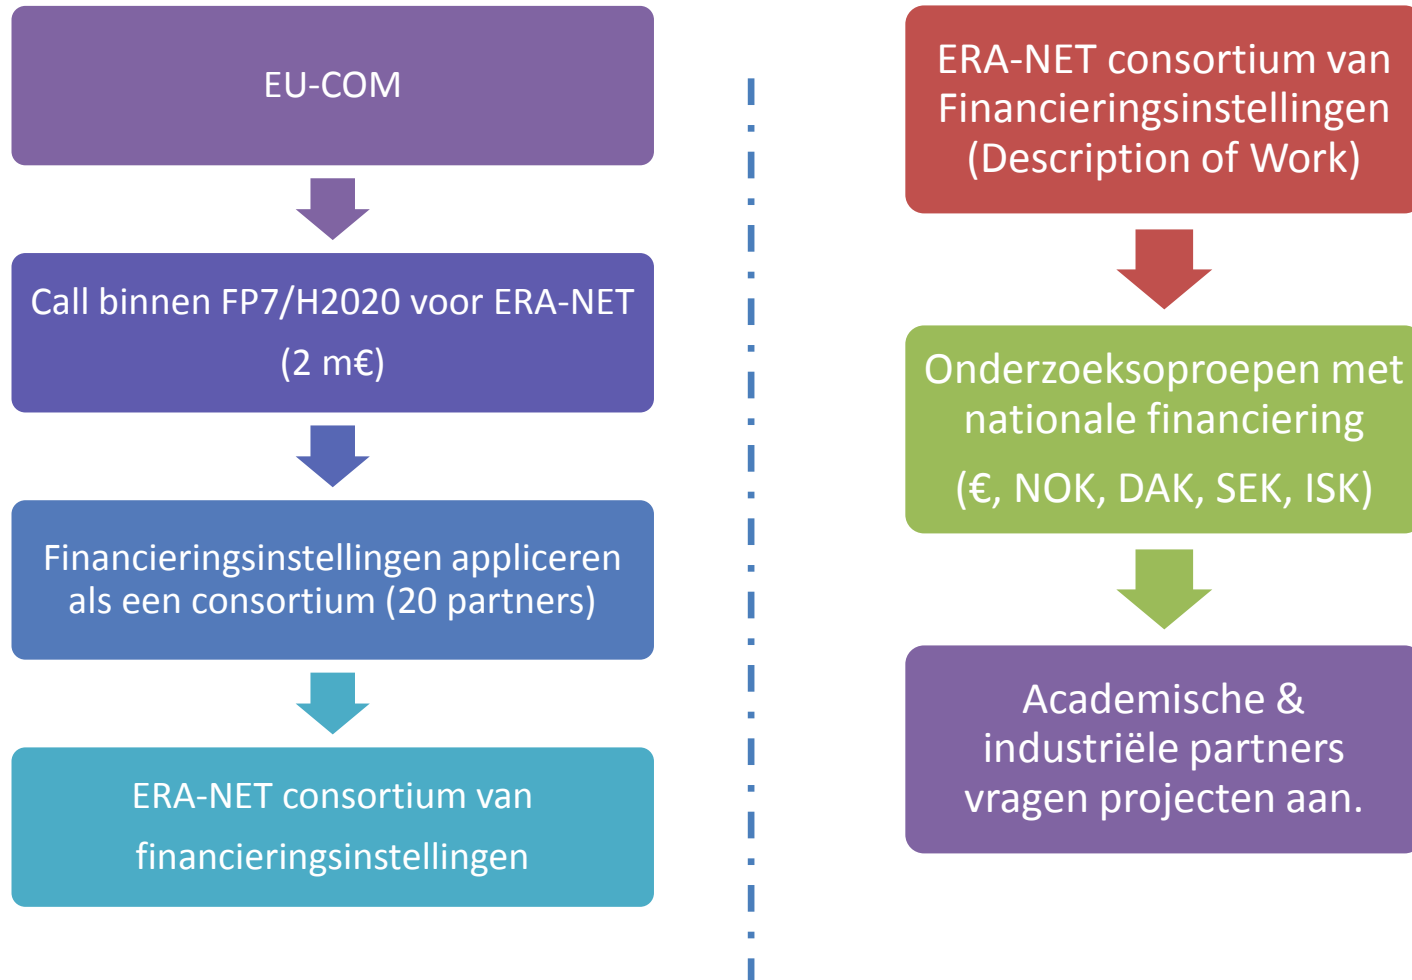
EU-COM

Call binnen FP7/H2020 voor ERA-NET (2 m€)

Financieringsinstellingen appliceren als een consortium (20 partners)

ERA-NET consortium van financieringsinstellingen

ERA-NET consortium van Financieringsinstellingen (Description of Work)

Onderzoeksoproepen met nationale financiering (€, NOK, DAK, SEK, ISK)

Academische & industriële partners vragen projecten aan.